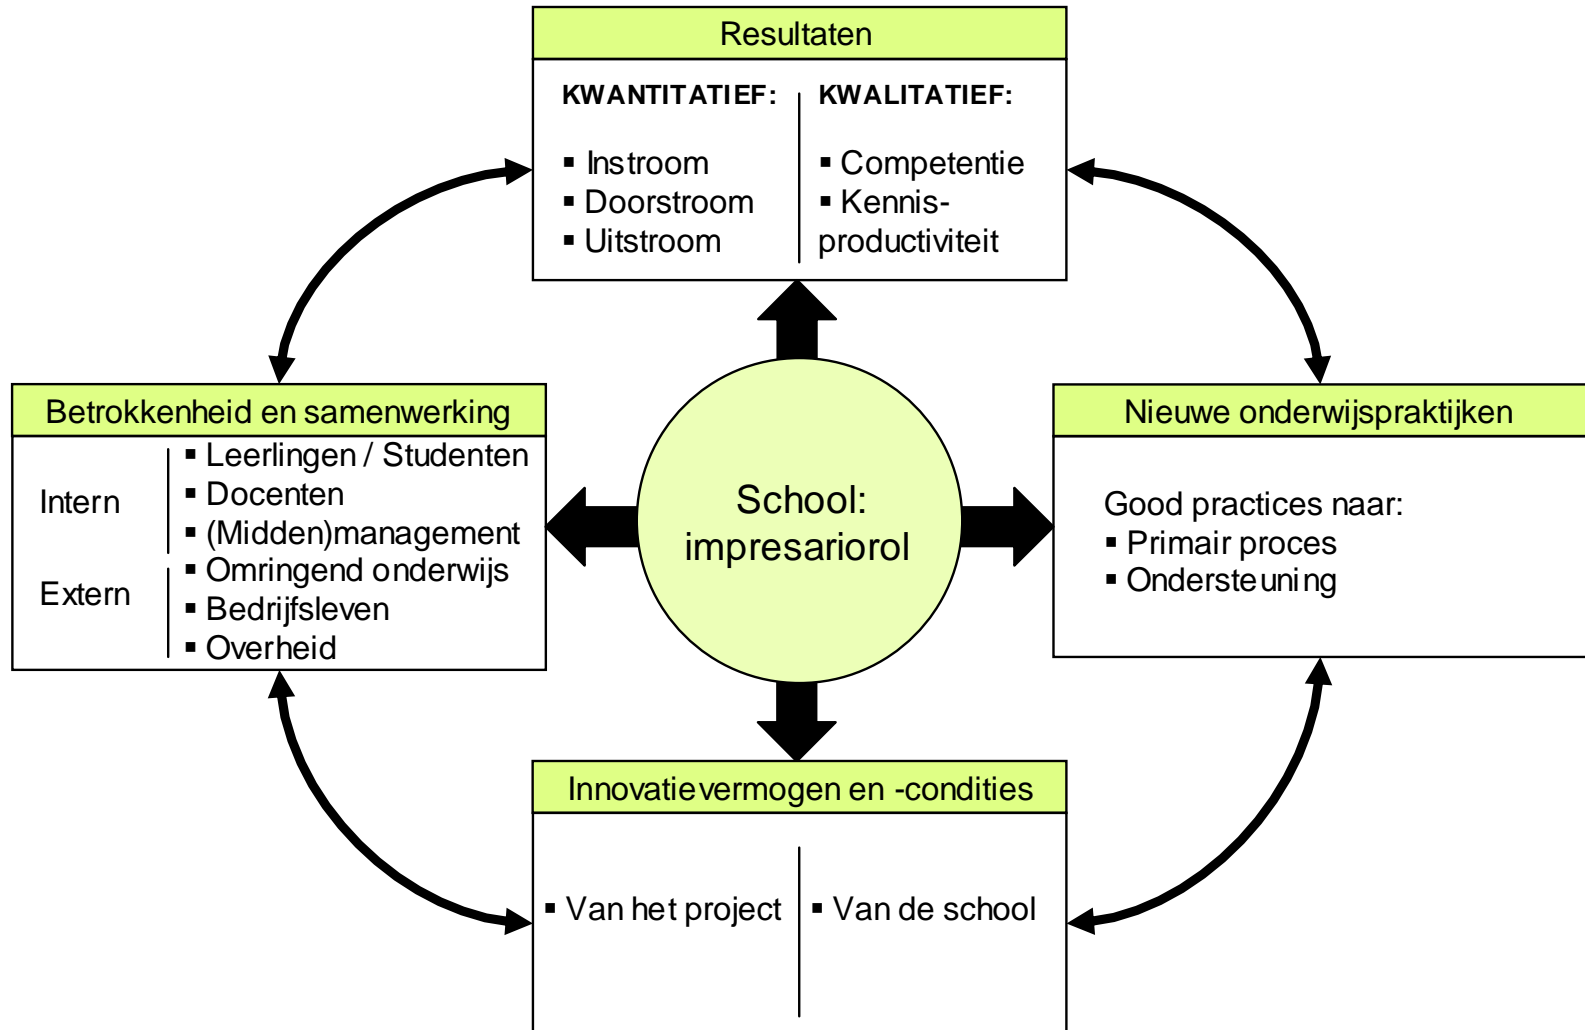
Resultaten

KWANTITATIEF:
▪ Instroom
▪ Doorstroom
▪ Uitstroom

KWALITATIEF:
▪ Competentie
▪ Kennis-productiviteit

Betrokkenheid en samenwerking

Intern
▪ Leerlingen / Studenten
▪ Docenten
▪ (Midden)management

Extern
▪ Omringend onderwijs
▪ Bedrijfsleven
▪ Overheid

School: impresariorol

Nieuwe onderwijspraktijken

Good practices naar:
▪ Primair proces
▪ Ondersteuning

Innovatievermogen en -condities

▪ Van het project
▪ Van de school